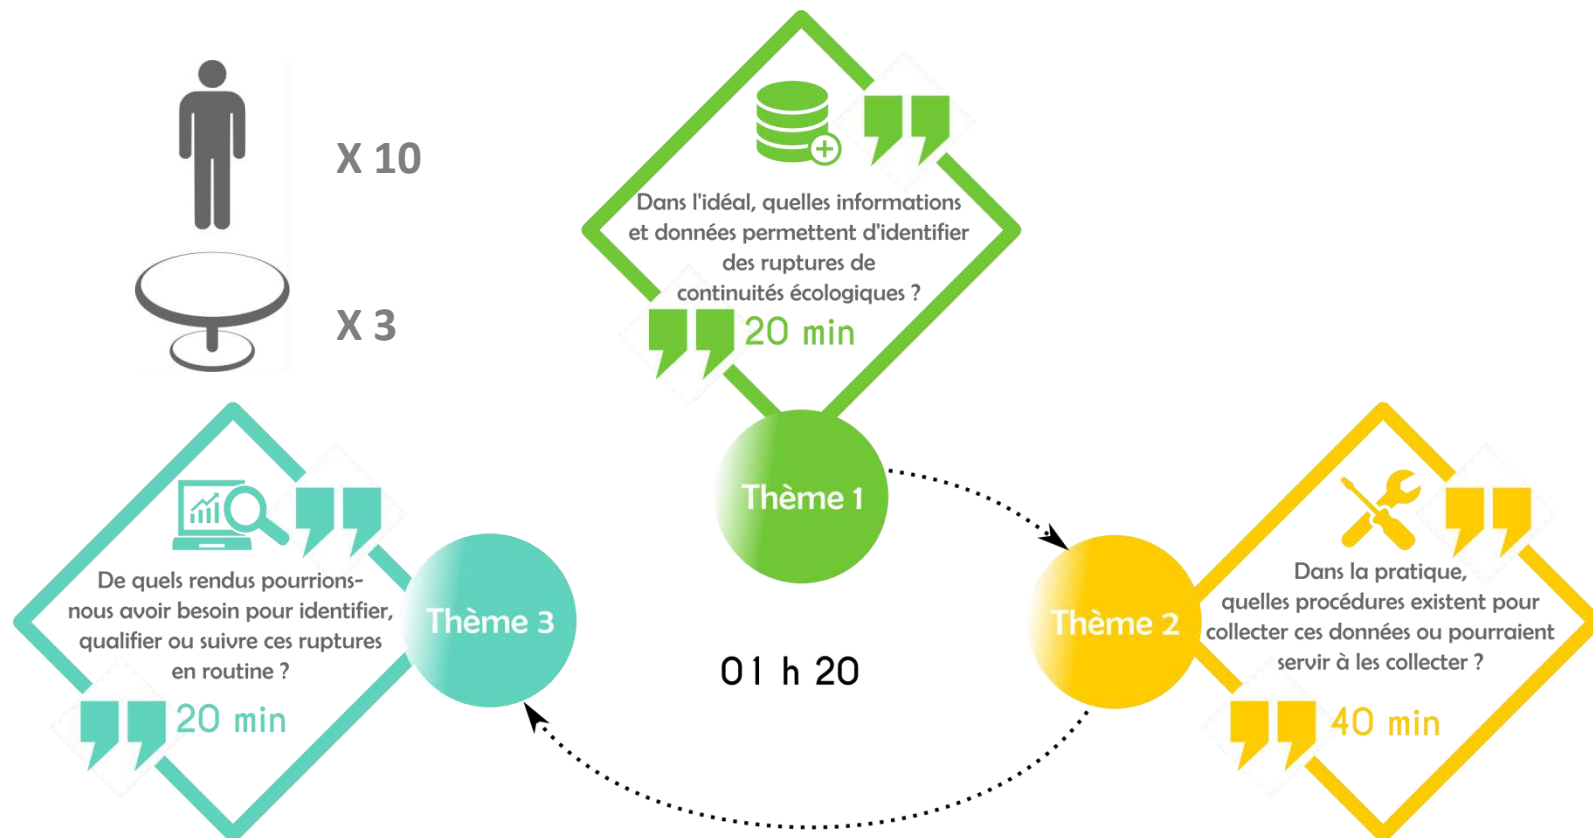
X 10

X 3

Dans l'idéal, quelles informations et données permettent d'identifier des ruptures de continuités écologiques ?

20 min

Thème 1

De quels rendus pourrions-nous avoir besoin pour identifier, qualifier ou suivre ces ruptures en routine ?

20 min

Thème 3

01 h 20

Thème 2

Dans la pratique, quelles procédures existent pour collecter ces données ou pourraient servir à les collecter ?

40 min